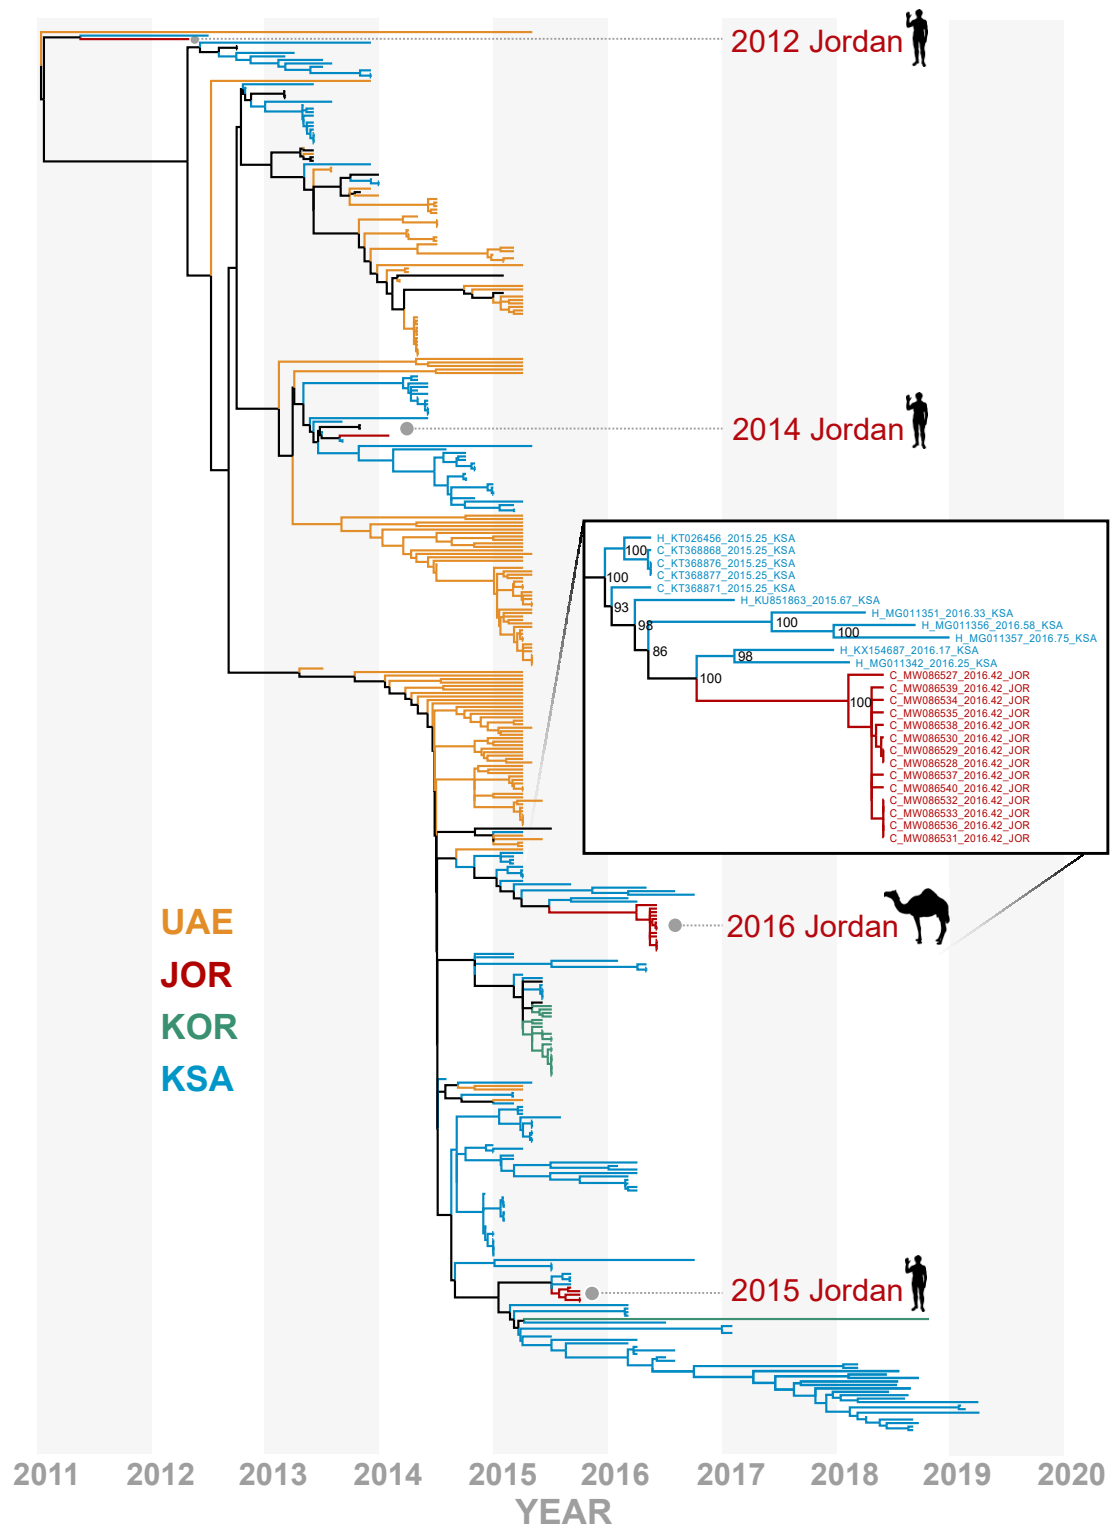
2012 Jordan

2014 Jordan

H_KT026456_2015.25_KSA
100
C_KT368868_2015.25_KSA
100
C_KT368876_2015.25_KSA
C_KT368877_2015.25_KSA
C_KT368871_2015.25_KSA
93
H_KU851863_2015.67_KSA
H_MG011351_2016.33_KSA
98
100
H_MG011356_2016.58_KSA
100
H_MG011357_2016.75_KSA
86
98
H_KX154687_2016.17_KSA
H_MG011342_2016.25_KSA
100
C_MW086527_2016.42_JOR
C_MW086539_2016.42_JOR
100
C_MW086534_2016.42_JOR
C_MW086535_2016.42_JOR
C_MW086538_2016.42_JOR
C_MW086530_2016.42_JOR
C_MW086529_2016.42_JOR
C_MW086528_2016.42_JOR
C_MW086537_2016.42_JOR
C_MW086540_2016.42_JOR
C_MW086532_2016.42_JOR
C_MW086533_2016.42_JOR
C_MW086536_2016.42_JOR
C_MW086531_2016.42_JOR

2016 Jordan

UAE
JOR
KOR
KSA

2015 Jordan

2011 2012 2013 2014 2015 2016 2017 2018 2019 2020
YEAR